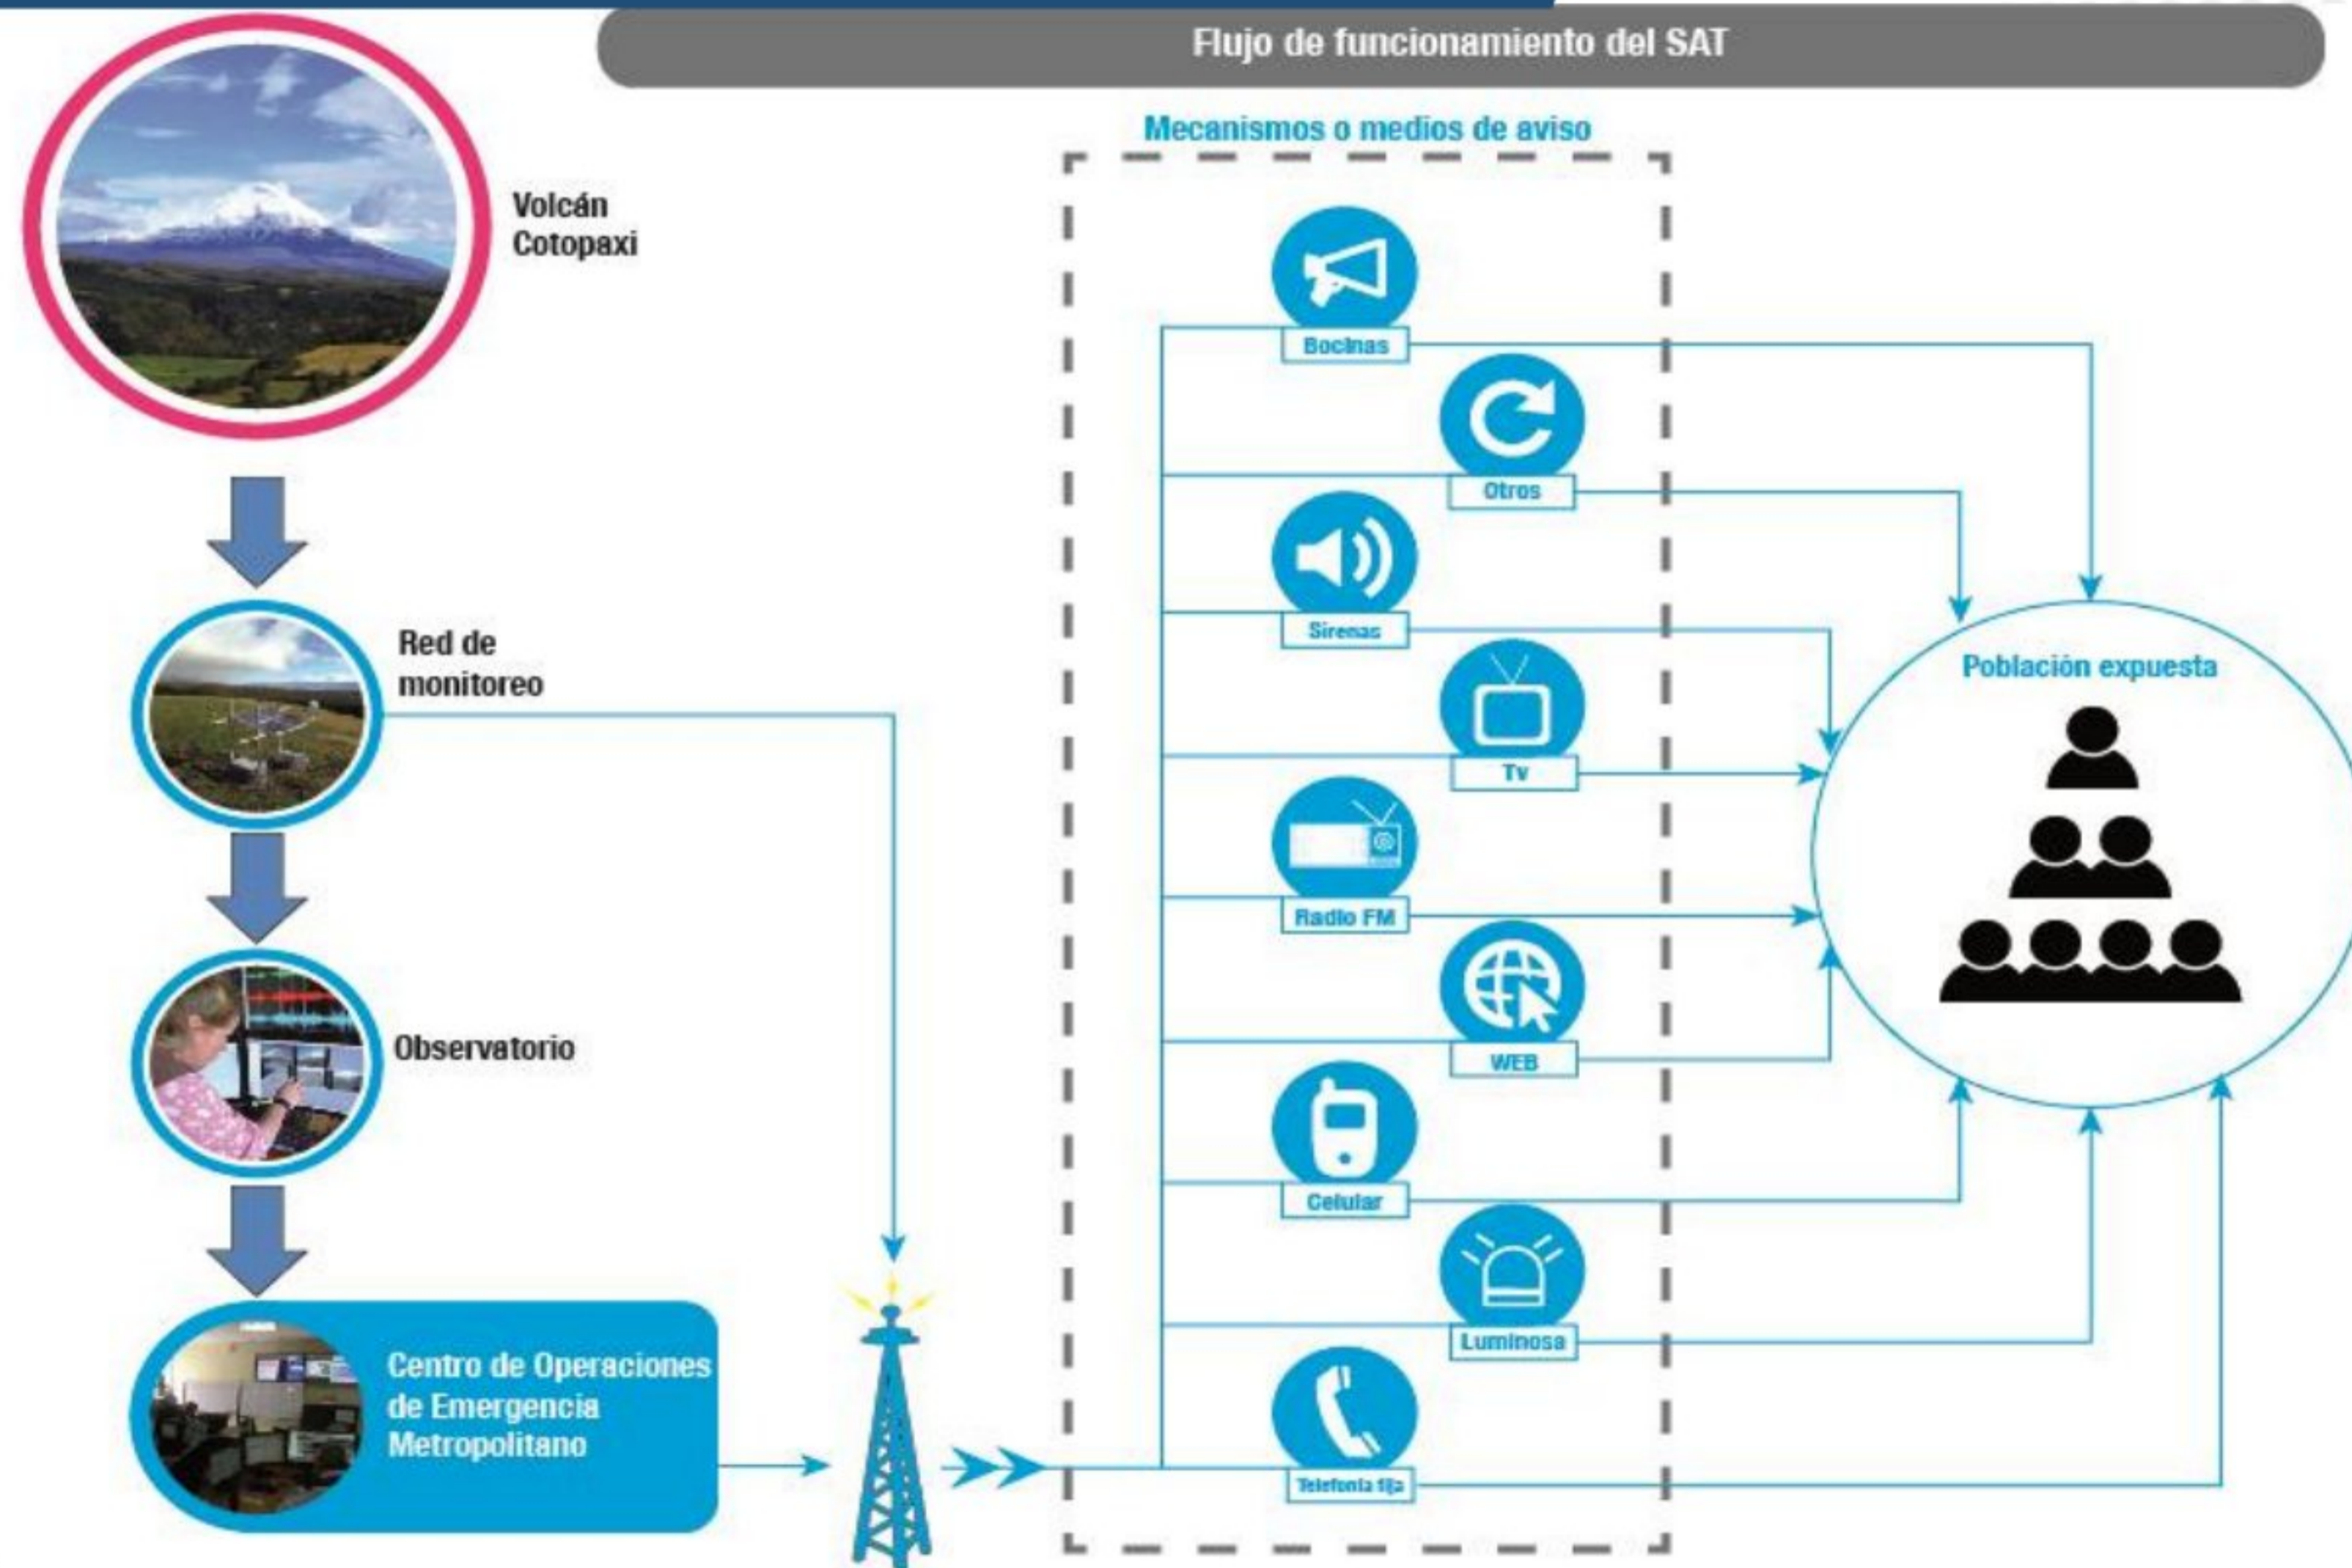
Flujo de funcionamiento del SAT

Volcán Cotopaxi

Red de monitoreo

Observatorio

Centro de Operaciones de Emergencia Metropolitano

Mecanismos o medios de aviso

Bocinas

Otros

Sirenas

Tv

Radio FM

WEB

Celular

Luminosa

Telefonía fija

Población expuesta